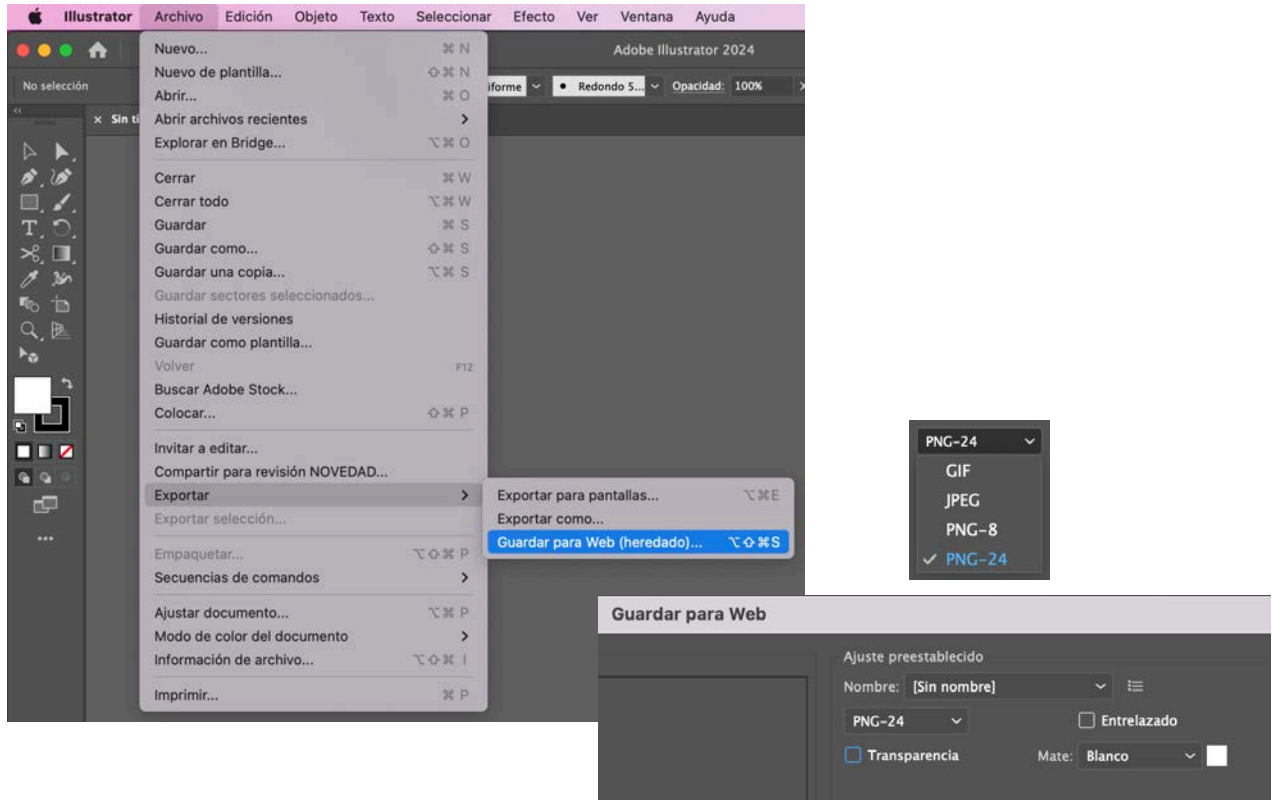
Illustrator Archivo Edición Objeto Texto Seleccionar Efecto Ver Ventana Ayuda

Adobe Illustrator 2024

No selección

iforme

Redondo 5...

Opacidad: 100%

Sin ti

Nuevo... ⌘N
Nuevo de plantilla... ⇧⌘N
Abrir... ⌘O
Abrir archivos recientes
Explorar en Bridge... ⌥⌘O

Cerrar ⌘W
Cerrar todo ⌥⌘W
Guardar ⌘S
Guardar como... ⇧⌘S
Guardar una copia... ⌥⌘S
Guardar sectores seleccionados...
Historial de versiones
Guardar como plantilla...
Volver F12
Buscar Adobe Stock...
Colocar... ⇧⌘P

Invitar a editar...
Compartir para revisión NOVEDAD...
Exportar
Exportar selección...

Empaquetar... ⌥⇧⌘P
Secuencias de comandos

Ajustar documento... ⌥⌘P
Modo de color del documento
Información de archivo... ⌥⇧⌘I

Imprimir... ⌘P

Exportar para pantallas... ⌥⌘E
Exportar como...
Guardar para Web (heredado)... ⌥⇧⌘S

PNG-24
GIF
JPEG
PNG-8
✓ PNG-24

Guardar para Web

Ajuste preestablecido
Nombre: [Sin nombre]
PNG-24
Entrelazado
Transparencia
Mate: Blanco